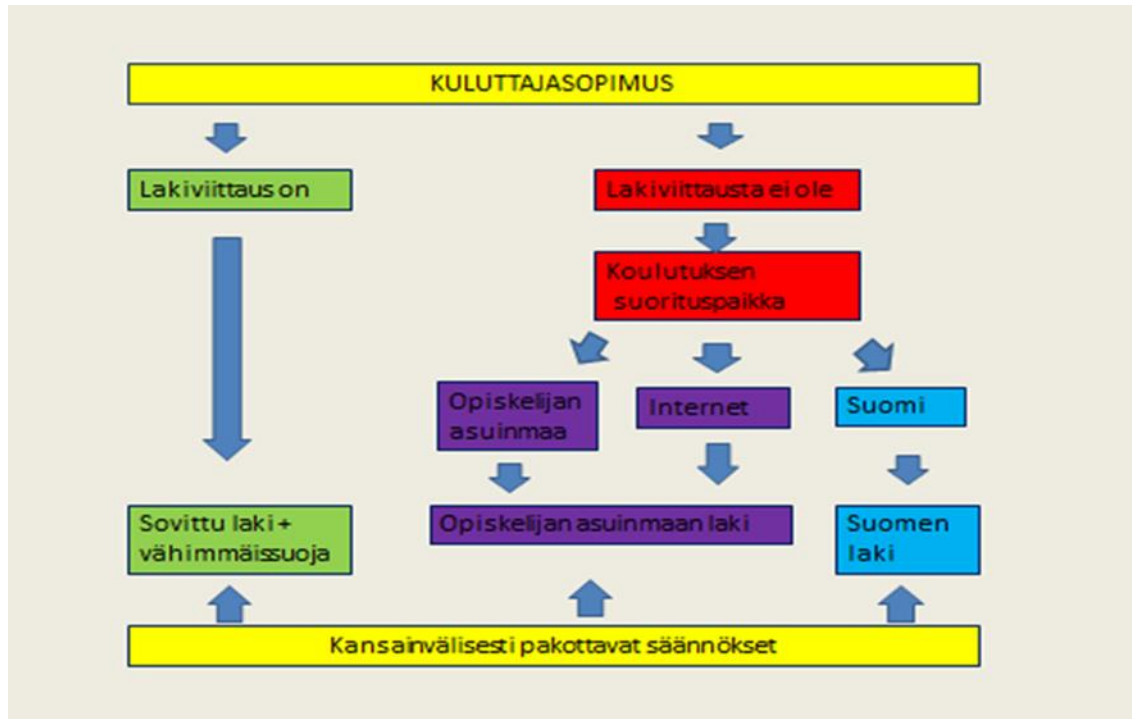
KULUTTAJASOPIMUS

Lakiviittaus on

Lakiviittausta ei ole

Koulutuksen suorituspaikka

Opiskelijan asuinmaa

Internet

Suomi

Sovittu laki + vähimmäissuoja

Opiskelijan asuinmaan laki

Suomen laki

Kansainvälisesti pakottavat säännökset